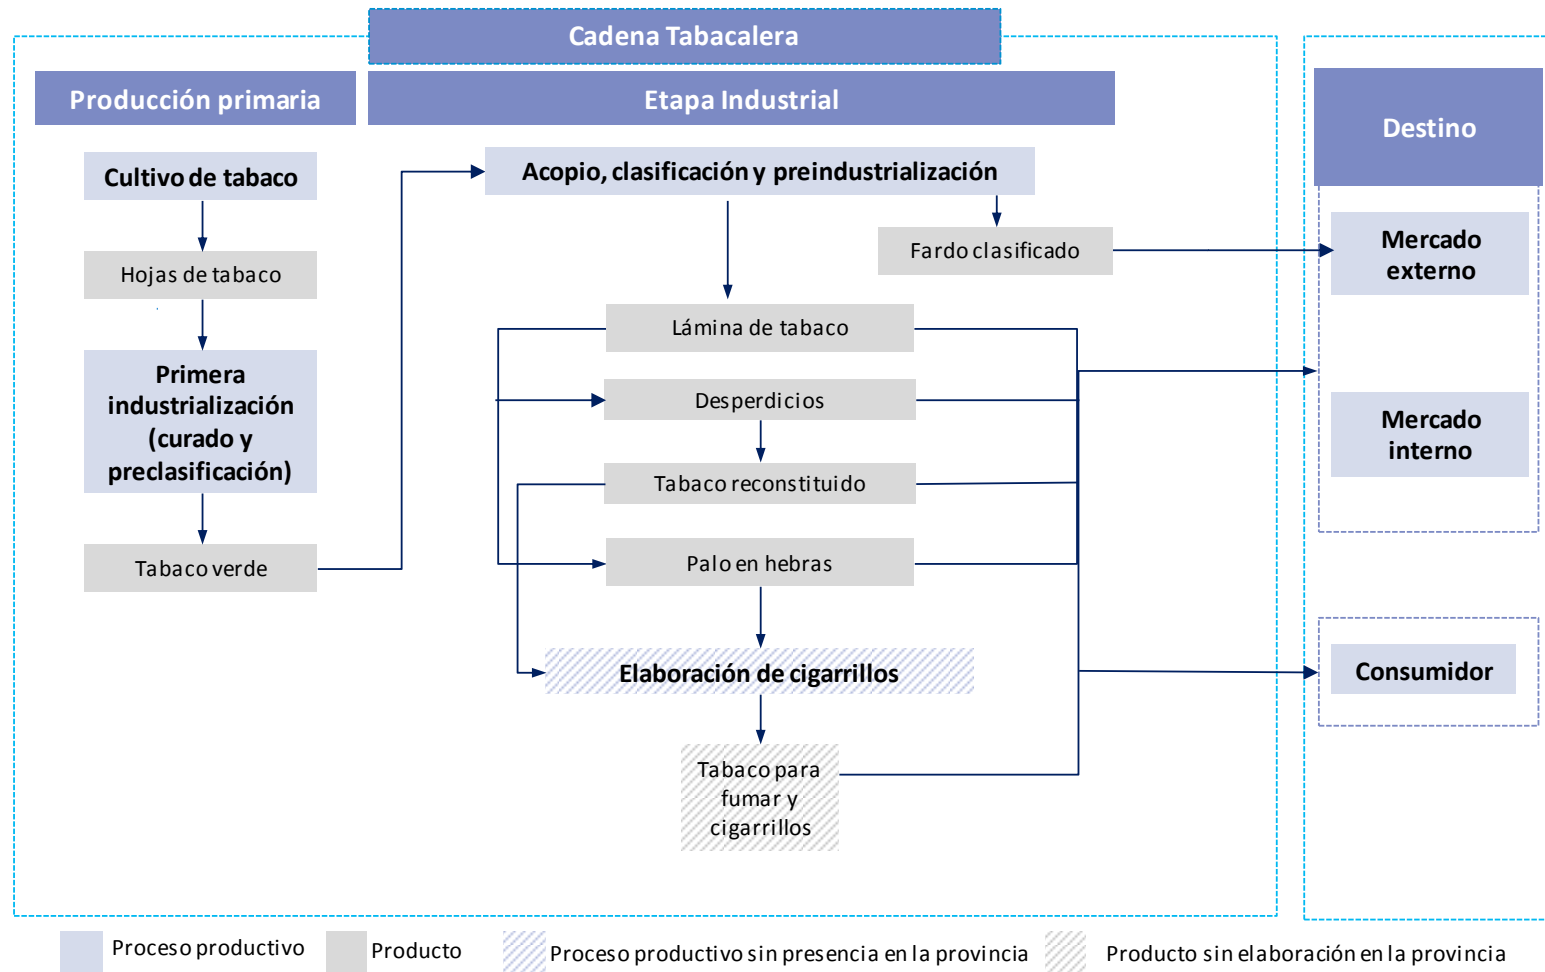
Cadena Tabacalera

Producción primaria

Etapa Industrial

Destino

Cultivo de tabaco

Hojas de tabaco

Primera industrialización (curado y preclasificación)

Tabaco verde

Acopio, clasificación y preindustrialización

Fardo clasificado

Lámina de tabaco

Desperdicios

Tabaco reconstituido

Palo en hebras

Elaboración de cigarrillos

Tabaco para fumar y cigarrillos

Mercado externo

Mercado interno

Consumidor

Proceso productivo

Producto

Proceso productivo sin presencia en la provincia

Producto sin elaboración en la provincia